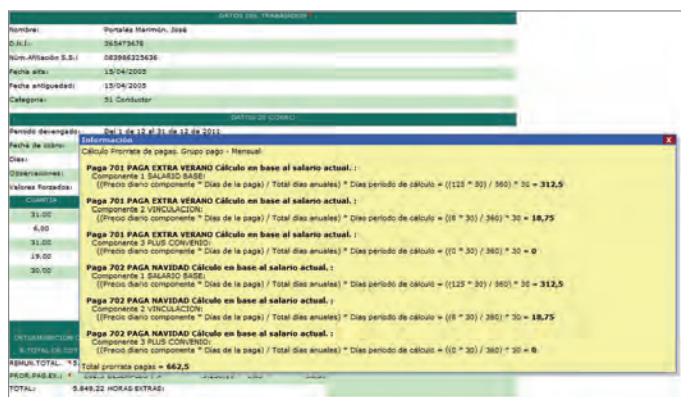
DATOS DEL TRABAJADOR

Nombre: Portalés Marimón, José
D.N.I.: 36547547E
Núm.Afiliación S.S.: 083986325636
Fecha alta: 15/04/2005
Fecha antigüedad: 15/04/2005
Categoría: 51 Conductor

DATOS DE COBRO

Periodo devengado: Del 1 de 12 al 31 de 12 de 2011
Fecha de cobro:
Días:
Observaciones:
Valores Forzados:

| CUANTÍA |
|---|
| 31,00 |
| 6,00 |
| 31,00 |
| 19,00 |
| 30,00 |

Información X
Cálculo Prorrata de pagas. Grupo pago - Mensual:

Paga 701 PAGA EXTRA VERANO Cálculo en base al salario actual. :
Componente 1 SALARIO BASE:
((Precio diario componente * Días de la paga) / Total días anuales) * Días periodo de cálculo = ((125 * 30) / 360) * 30 = 312,5

Paga 701 PAGA EXTRA VERANO Cálculo en base al salario actual. :
Componente 2 VINCULACION:
((Precio diario componente * Días de la paga) / Total días anuales) * Días periodo de cálculo = ((8 * 30) / 360) * 30 = 18,75

Paga 701 PAGA EXTRA VERANO Cálculo en base al salario actual. :
Componente 3 PLUS CONVENIO:
((Precio diario componente * Días de la paga) / Total días anuales) * Días periodo de cálculo = ((0 * 30) / 360) * 30 = 0

Paga 702 PAGA NAVIDAD Cálculo en base al salario actual. :
Componente 1 SALARIO BASE:
((Precio diario componente * Días de la paga) / Total días anuales) * Días periodo de cálculo = ((125 * 30) / 360) * 30 = 312,5

Paga 702 PAGA NAVIDAD Cálculo en base al salario actual. :
Componente 2 VINCULACION:
((Precio diario componente * Días de la paga) / Total días anuales) * Días periodo de cálculo = ((8 * 30) / 360) * 30 = 18,75

Paga 702 PAGA NAVIDAD Cálculo en base al salario actual. :
Componente 3 PLUS CONVENIO:
((Precio diario componente * Días de la paga) / Total días anuales) * Días periodo de cálculo = ((0 * 30) / 360) * 30 = 0

Total prorrata pagas = 662,5

DETERMINACION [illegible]
B. TOTAL DE CO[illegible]
REMUN.TOTAL: 5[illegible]
PROR.PAG.EX.: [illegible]
TOTAL: 5.849,22 HORAS EXTRAS: